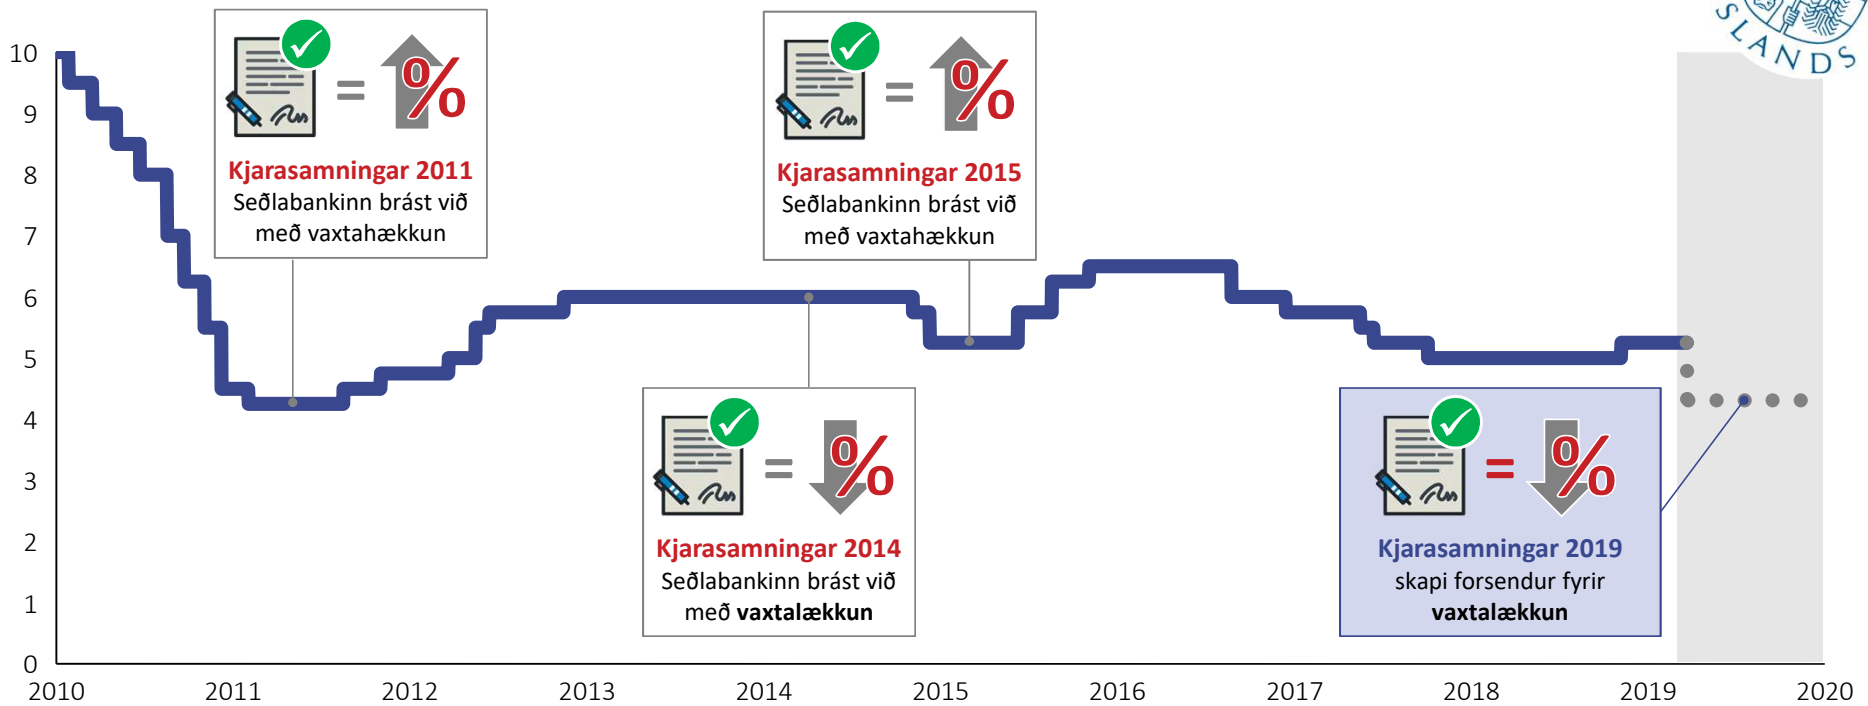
10
9
8
7
6
5
4
3
2
1
0
2010 2011 2012 2013 2014 2015 2016 2017 2018 2019 2020

= %
Kjarasamningar 2011
Seðlabankinn brást við með vaxtahækkun

= %
Kjarasamningar 2015
Seðlabankinn brást við með vaxtahækkun

= %
Kjarasamningar 2014
Seðlabankinn brást við með **vaxtalækkun**

= %
Kjarasamningar 2019
skapi forsendur fyrir
**vaxtalækkun**

SLANDS